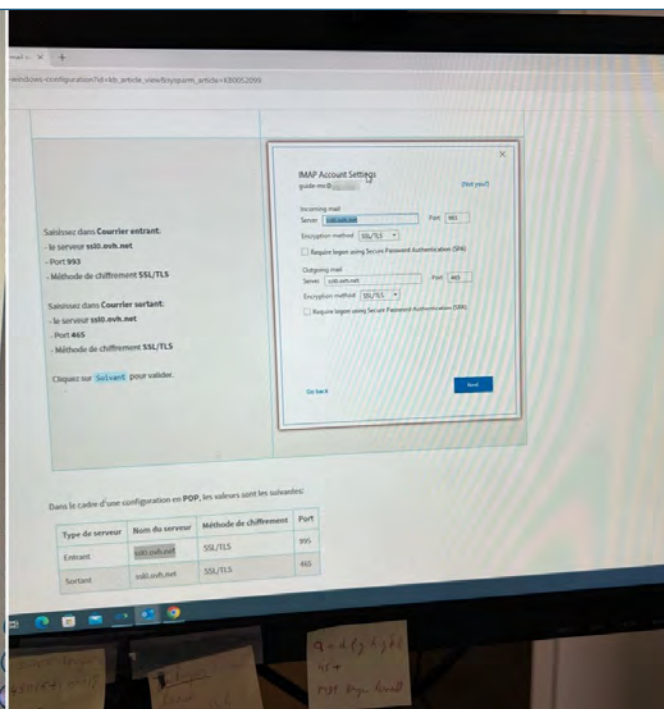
mail × +

windows-configuration?id=kb_article_view&sysparm_article=KB0052099

Saisissez dans Courrier entrant:
- le serveur ssl0.ovh.net
- Port 993
- Méthode de chiffrement SSL/TLS

Saisissez dans Courrier sortant:
- le serveur ssl0.ovh.net
- Port 465
- Méthode de chiffrement SSL/TLS

Cliquez sur Suivant pour valider.

×

IMAP Account Settings
guide-ms@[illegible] (Not you?)

Incoming mail
Server ssl0.ovh.net Port 993
Encryption method SSL/TLS
Require logon using Secure Password Authentication (SPA)

Outgoing mail
Server ssl0.ovh.net Port 465
Encryption method SSL/TLS
Require logon using Secure Password Authentication (SPA)

Go back

Next

Dans le cadre d'une configuration en POP, les valeurs sont les suivantes:

| Type de serveur | Nom du serveur | Méthode de chiffrement | Port |
|---|---|---|---|
| Entrant | ssl0.ovh.net | SSL/TLS | 995 |
| Sortant | ssl0.ovh.net | SSL/TLS | 465 |

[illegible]